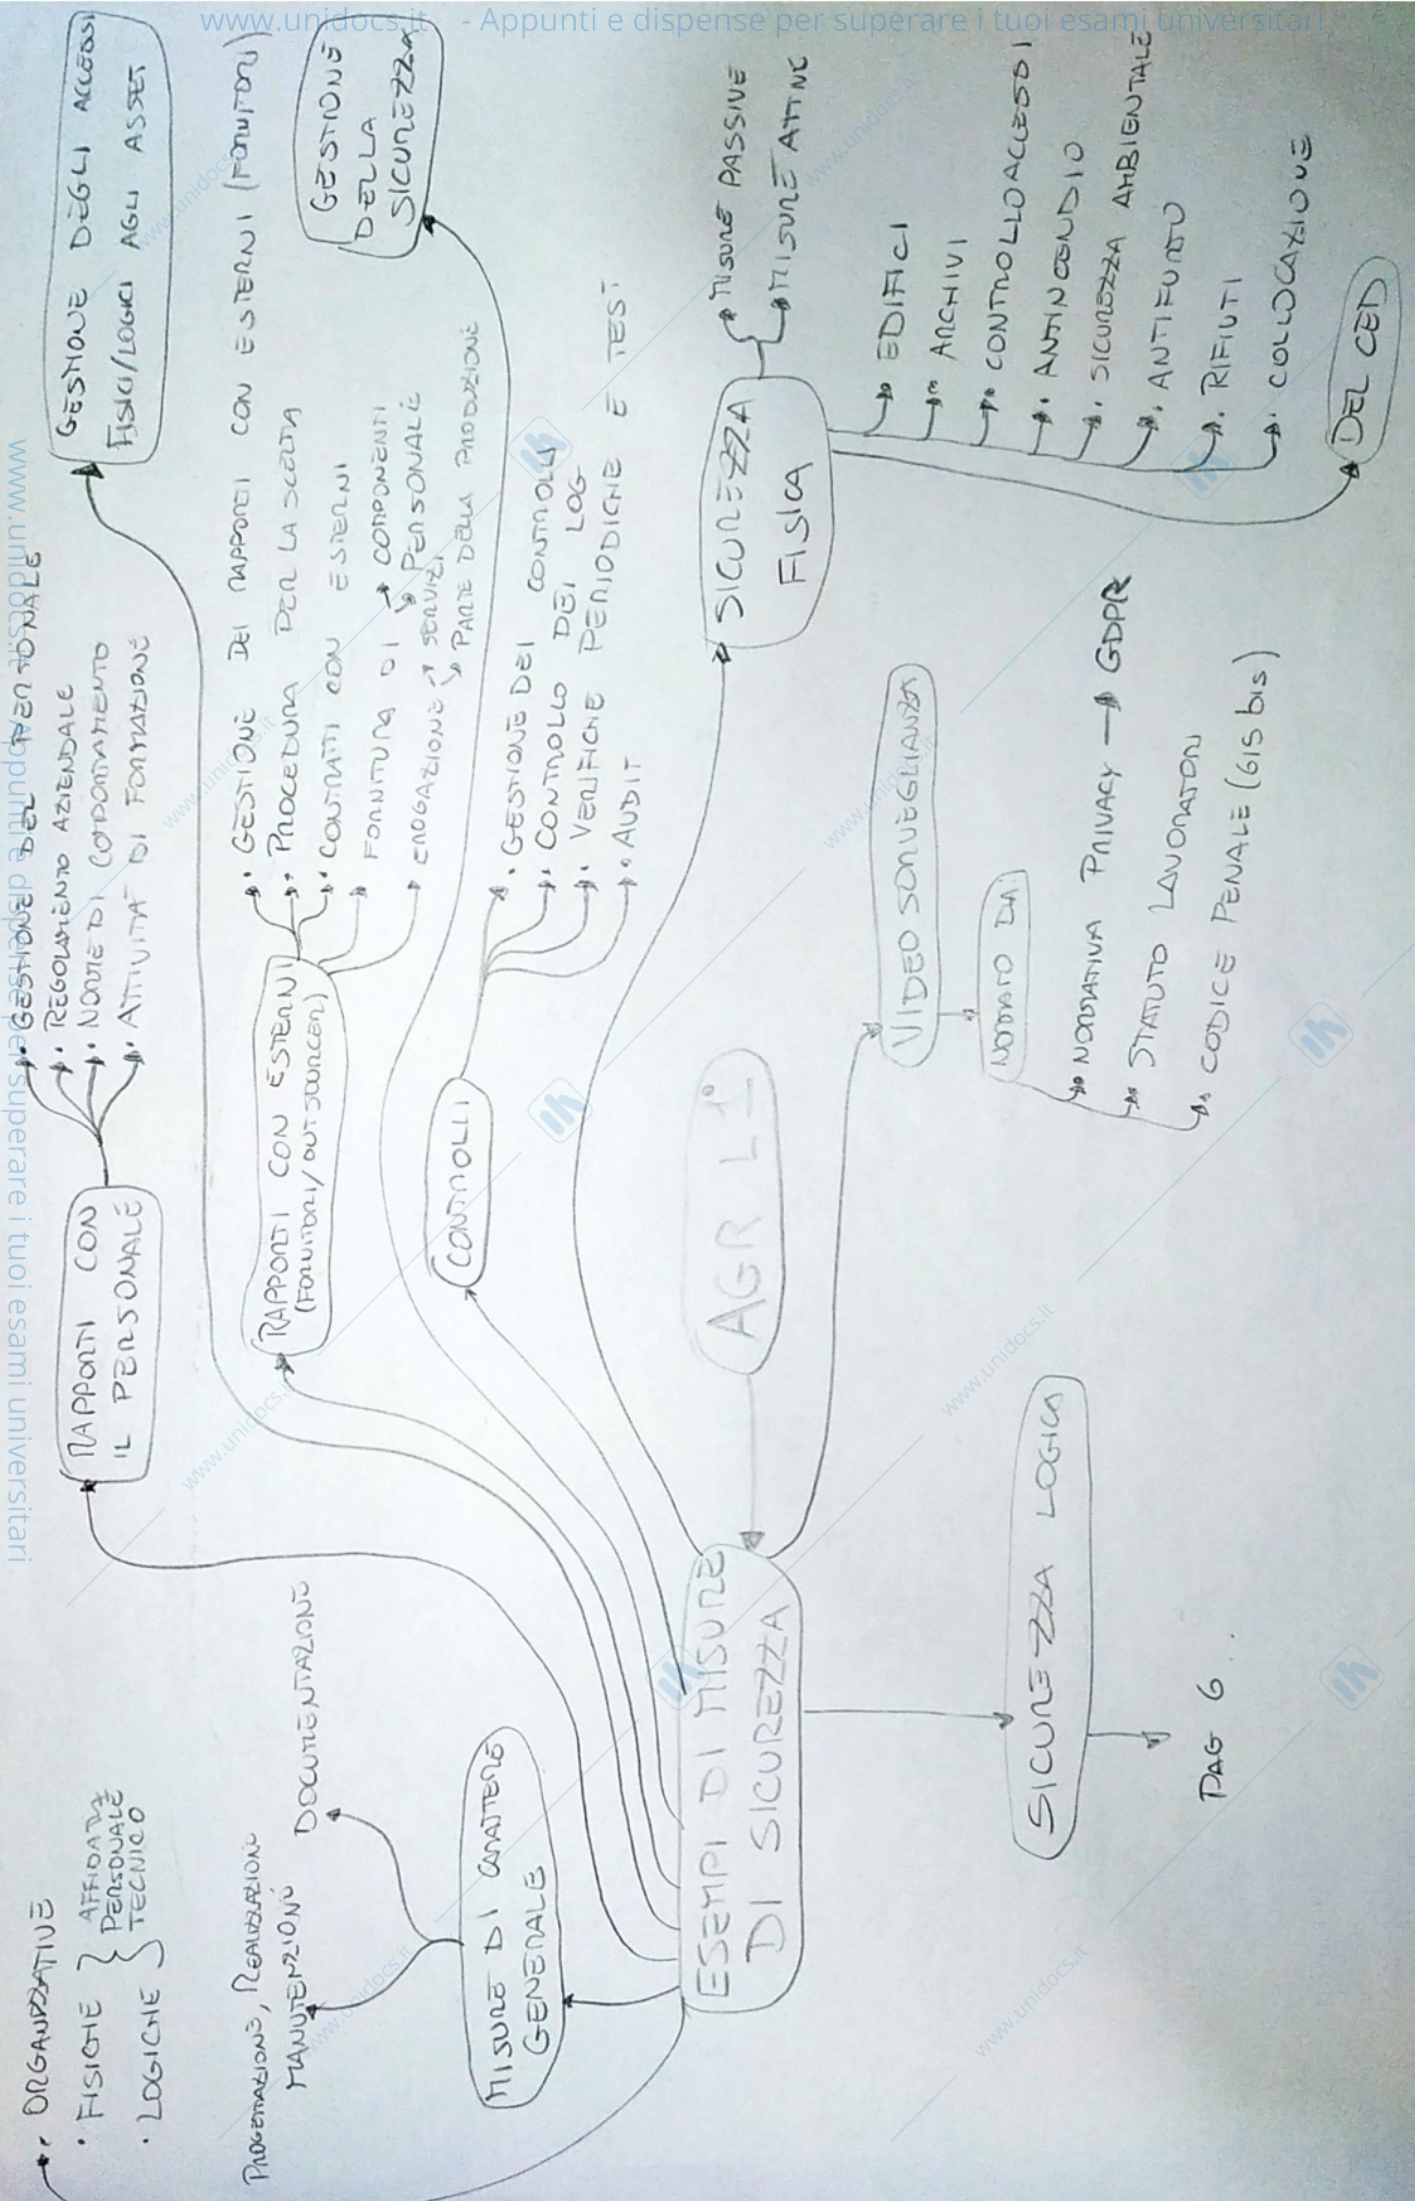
www.unidocs.it - Appunti e dispense per superare i tuoi esami universitari

ESEMPI DI MISURE DI SICUREZZA

AGR L

MISURE DI CARATTERE GENERALE

• ORGANIZZATIVE
• FISICHE } AFFIDARE PERSONALE TECNICO
• LOGICHE }

PROGETTAZIONE, REALIZZAZIONE MANUTENZIONE

DOCUMENTAZIONE

RAPPORTI CON IL PERSONALE
• GESTIONE DEL PERSONALE
• REGOLAMENTO AZIENDALE
• NORME DI COMPORTAMENTO
• ATTIVITA' DI FORMAZIONE

GESTIONE DEGLI ACCESSI FISICI/LOGICI AGLI ASSET

RAPPORTI CON ESTERNI (FORNITORI/OUTSOURCER)
• GESTIONE DEI RAPPORTI CON ESTERNI (FORNITORI)
• PROCEDURA PER LA SCELTA
• CONTRATTI CON ESTERNI
FORNITURA DI → COMPONENTI → PERSONALE
EROGAZIONE → SERVIZI → PARTE DELLA PRODUZIONE

GESTIONE DELLA SICUREZZA

CONTROLLI
• GESTIONE DEI CONTROLLI
• CONTROLLO DEI LOG
• VERIFICHE PERIODICHE E TEST
• AUDIT

SICUREZZA FISICA
• MISURE PASSIVE
• MISURE ATTIVE
• EDIFICI
• ARCHIVI
• CONTROLLO ACCESSI
• ANTINCENDIO
• SICUREZZA AMBIENTALE
• ANTIFURTO
• RIFIUTI
• COLLOCAZIONE
DEL CED

VIDEO SORVEGLIANZA
NORMATO DA:
• NORMATIVA PRIVACY → GDPR
• STATUTO LAVORATORI
• CODICE PENALE (615 bis)

SICUREZZA LOGICA

PAG 6

www.unidocs.it - Appunti e dispense per superare i tuoi esami universitari